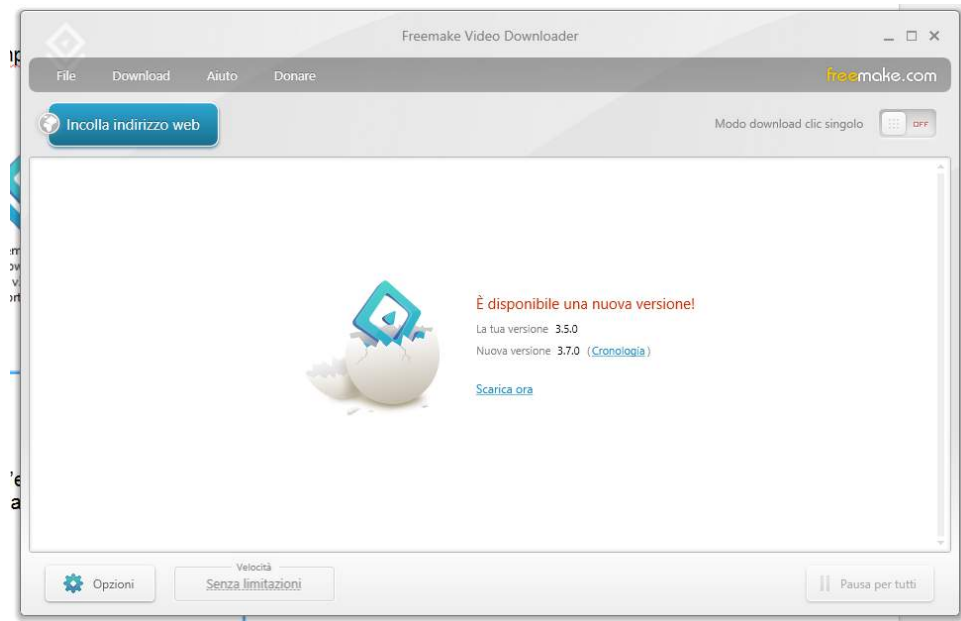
Freemake Video Downloader

File Download Aiuto Donare freemake.com

Incolla indirizzo web

Modo download clic singolo OFF

È disponibile una nuova versione!

La tua versione 3.5.0

Nuova versione 3.7.0 (Cronologia)

Scarica ora

Opzioni

Velocità
Senza limitazioni

Pausa per tutti